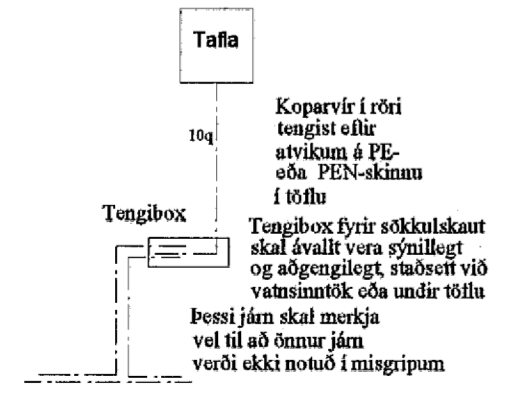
Tafla

10q

Koparvír í röri tengist eftir atvikum á PE- eða PEN-skinnu í töflu

Tengibox

Tengibox fyrir sökkulskaut skal ávallt vera sýnillegt og aðgengilegt, staðsett við vatnsinntök eða undir töflu

Þessi járn skal merkja vel til að önnur járn verði ekki notuð í misgripum